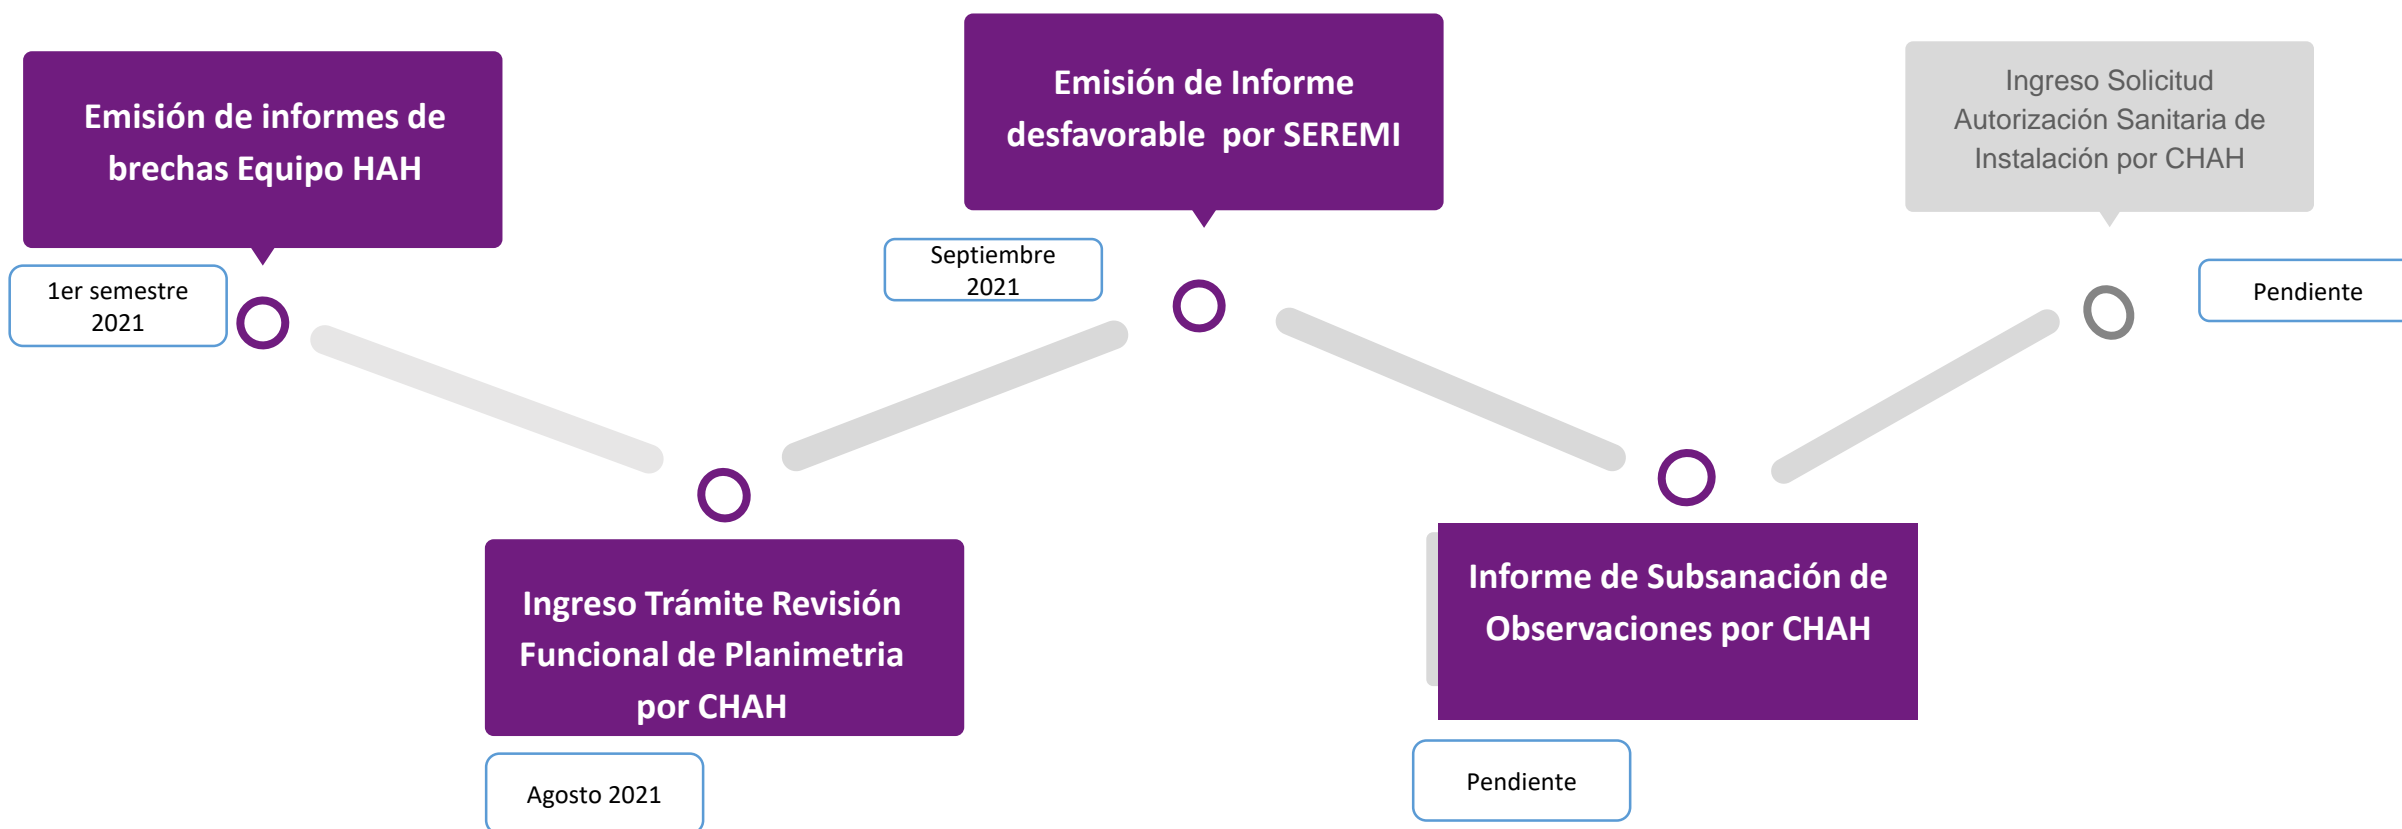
Emisión de informes de brechas Equipo HAH

1er semestre 2021

Ingreso Trámite Revisión Funcional de Planimetria por CHAH

Agosto 2021

Emisión de Informe desfavorable por SEREMI

Septiembre 2021

Informe de Subsanación de Observaciones por CHAH

Pendiente

Ingreso Solicitud Autorización Sanitaria de Instalación por CHAH

Pendiente